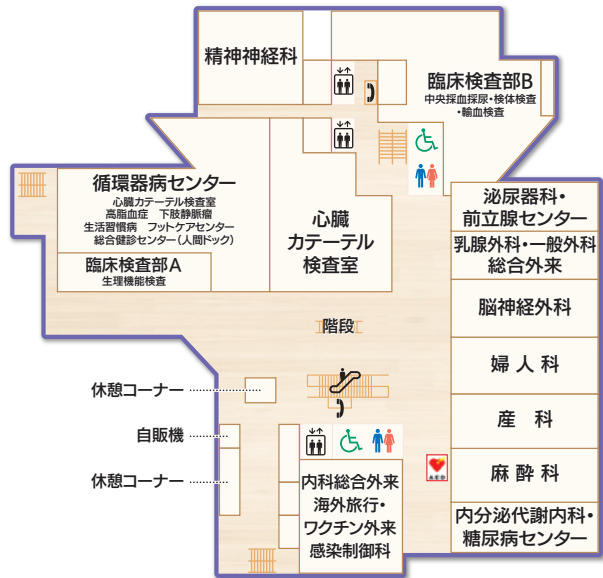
精神神経科

臨床検査部B
中央採血採尿・検体検査
・輸血検査

循環器病センター
心臓カテーテル検査室
高脂血症　下肢静脈瘤
生活習慣病　フットケアセンター
総合健診センター（人間ドック）

臨床検査部A
生理機能検査

心臓
カテーテル
検査室

泌尿器科・
前立腺センター

乳腺外科・一般外科
総合外来

脳神経外科

階段

婦人科

休憩コーナー

産　科

自販機

休憩コーナー

麻酔科

内科総合外来
海外旅行・
ワクチン外来
感染制御科

内分泌代謝内科・
糖尿病センター